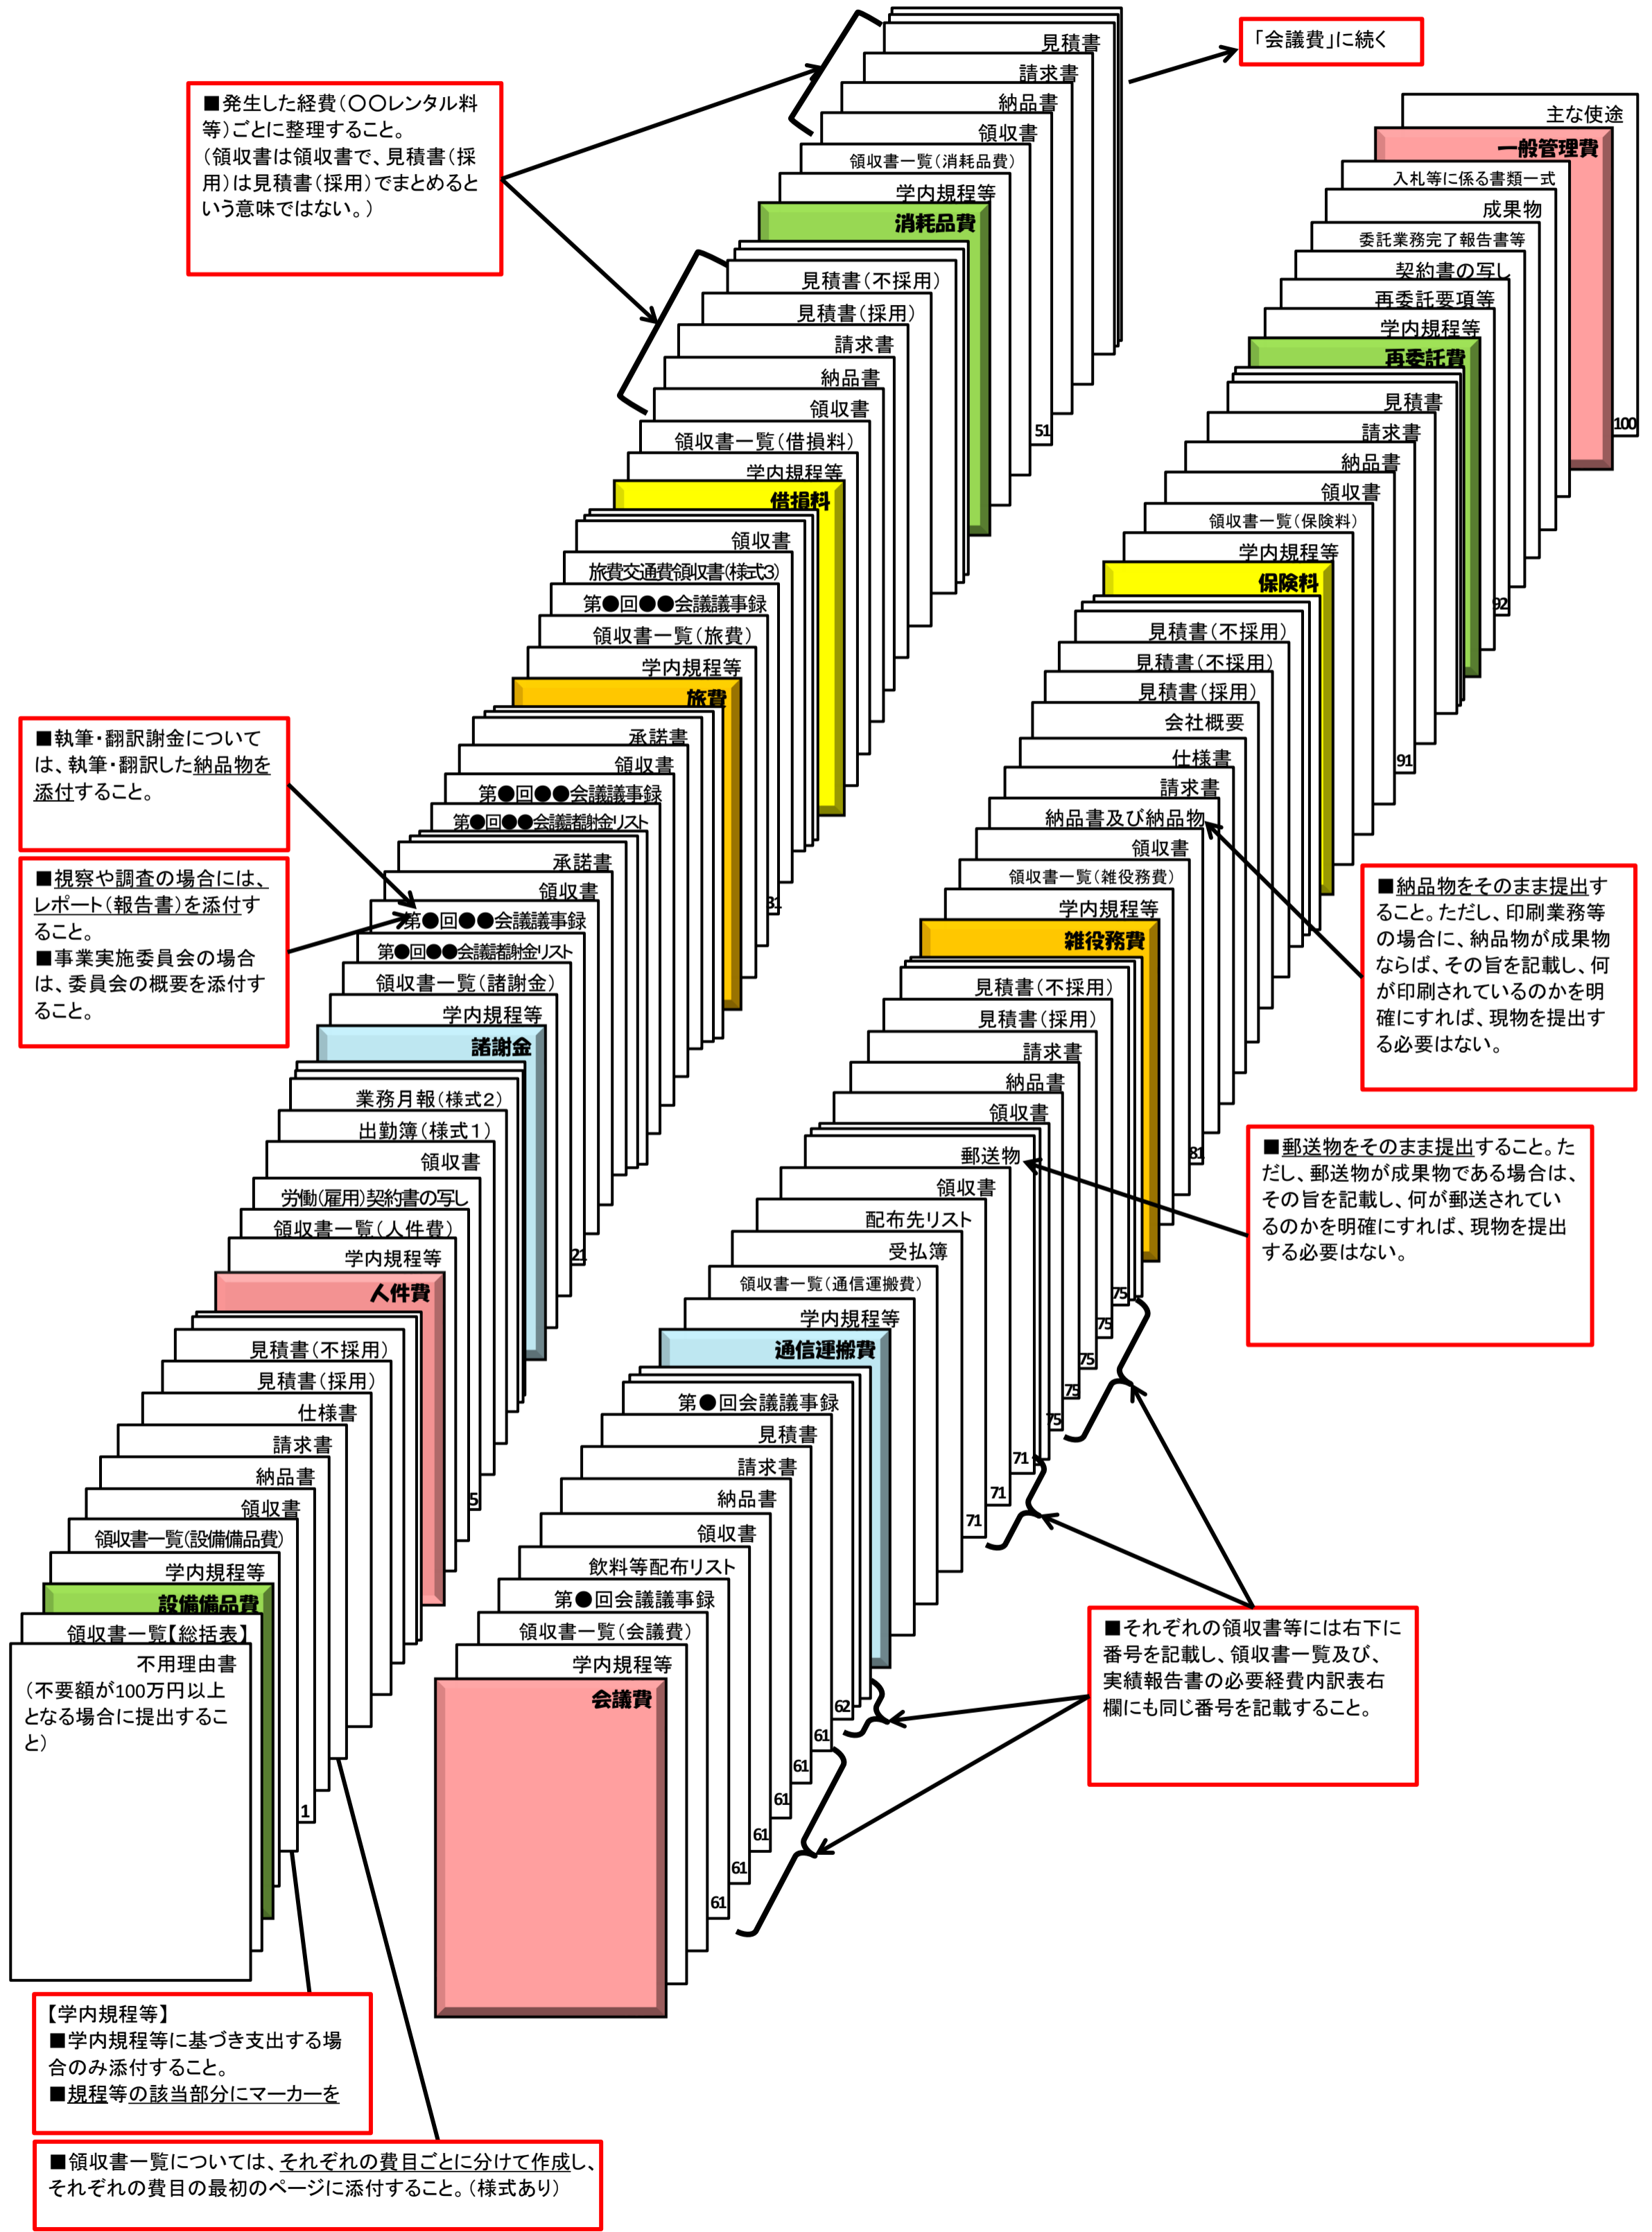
■発生した経費（○○レンタル料等）ごとに整理すること。
（領収書は領収書で、見積書（採用）は見積書（採用）でまとめるという意味ではない。）

「会議費」に続く

見積書
請求書
納品書
領収書
領収書一覧（消耗品費）
学内規程等
消耗品費
51

見積書（不採用）
見積書（採用）
請求書
納品書
領収書
領収書一覧（借損料）
学内規程等
借損料

領収書
旅費交通費領収書(様式3)
第●回●●会議議事録
領収書一覧（旅費）
学内規程等
旅費

承諾書
領収書
第●回●●会議議事録
第●回●●会議諸謝金リスト
承諾書
領収書
第●回●●会議議事録
第●回●●会議諸謝金リスト
領収書一覧（諸謝金）
学内規程等
諸謝金
31

業務月報（様式2）
出勤簿（様式1）
領収書
労働(雇用)契約書の写し
領収書一覧（人件費）
学内規程等
人件費
21

見積書（不採用）
見積書（採用）
仕様書
請求書
納品書
領収書
領収書一覧(設備備品費)
学内規程等
設備備品費
5

領収書一覧【総括表】
不用理由書
（不要額が100万円以上となる場合に提出すること）
1

■執筆・翻訳謝金については、執筆・翻訳した納品物を添付すること。

■視察や調査の場合には、レポート（報告書）を添付すること。
■事業実施委員会の場合は、委員会の概要を添付すること。

主な使途
一般管理費
入札等に係る書類一式
成果物
委託業務完了報告書等
契約書の写し
再委託要項等
学内規程等
再委託費
100
92
91

見積書
請求書
納品書
領収書
領収書一覧（保険料）
学内規程等
保険料

見積書（不採用）
見積書（不採用）
見積書（採用）
会社概要
仕様書
請求書
納品書及び納品物
領収書
領収書一覧（雑役務費）
学内規程等
雑役務費
81

■納品物をそのまま提出すること。ただし、印刷業務等の場合に、納品物が成果物ならば、その旨を記載し、何が印刷されているのかを明確にすれば、現物を提出する必要はない。

見積書（不採用）
見積書（採用）
請求書
納品書
領収書
81
郵送物
領収書
配布先リスト
受払簿
領収書一覧（通信運搬費）
学内規程等
通信運搬費
75
75
75
75
75
71
71
71

■郵送物をそのまま提出すること。ただし、郵送物が成果物である場合は、その旨を記載し、何が郵送されているのかを明確にすれば、現物を提出する必要はない。

第●回会議議事録
見積書
請求書
納品書
領収書
飲料等配布リスト
第●回会議議事録
領収書一覧（会議費）
学内規程等
会議費
62
61
61
61
61
61
61

■それぞれの領収書等には右下に番号を記載し、領収書一覧及び、実績報告書の必要経費内訳表右欄にも同じ番号を記載すること。

【学内規程等】
■学内規程等に基づき支出する場合のみ添付すること。
■規程等の該当部分にマーカーを

■領収書一覧については、それぞれの費目ごとに分けて作成し、それぞれの費目の最初のページに添付すること。（様式あり）